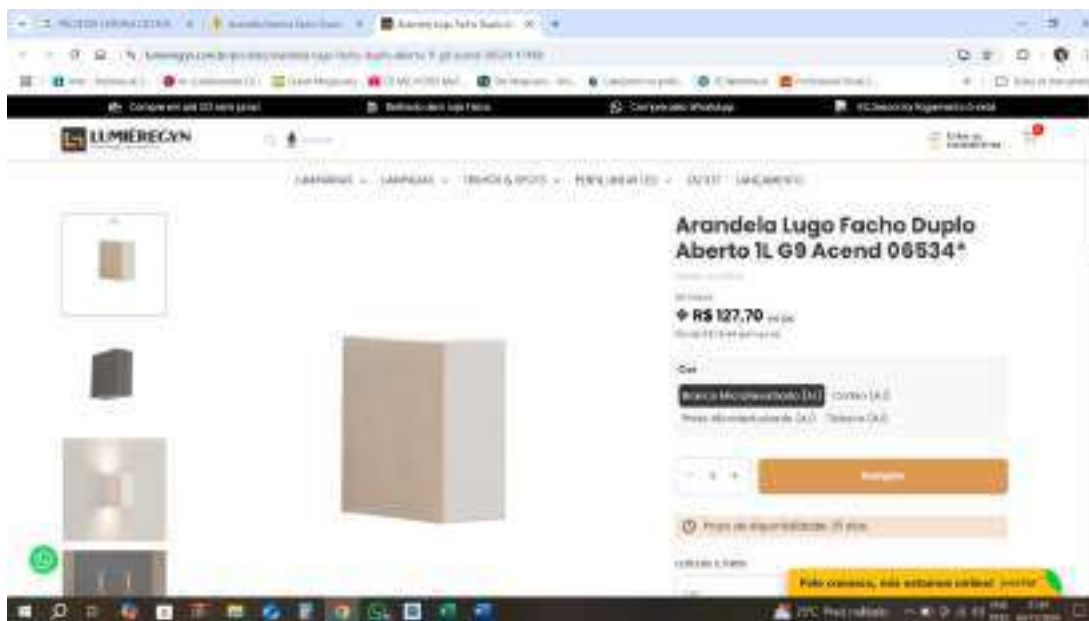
LUMIÉREGYN

LUMINÁRIAS · LÂMPADAS · TRILHOS & SPOTS · PERFIL LINEAR LED · OUTLET · LANÇAMENTO

Arandela Lugo Facho Duplo Aberto 1L G9 Acend 06534*

R$ 127,70

Cor

Branco Microtexturizado [ALU]
Corten [ALU]
Preto Microtexturizado [ALU]
Telha [ALU]

- 1 +

Comprar

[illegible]: 25 dias

Fale conosco, nós estamos online!

27°C